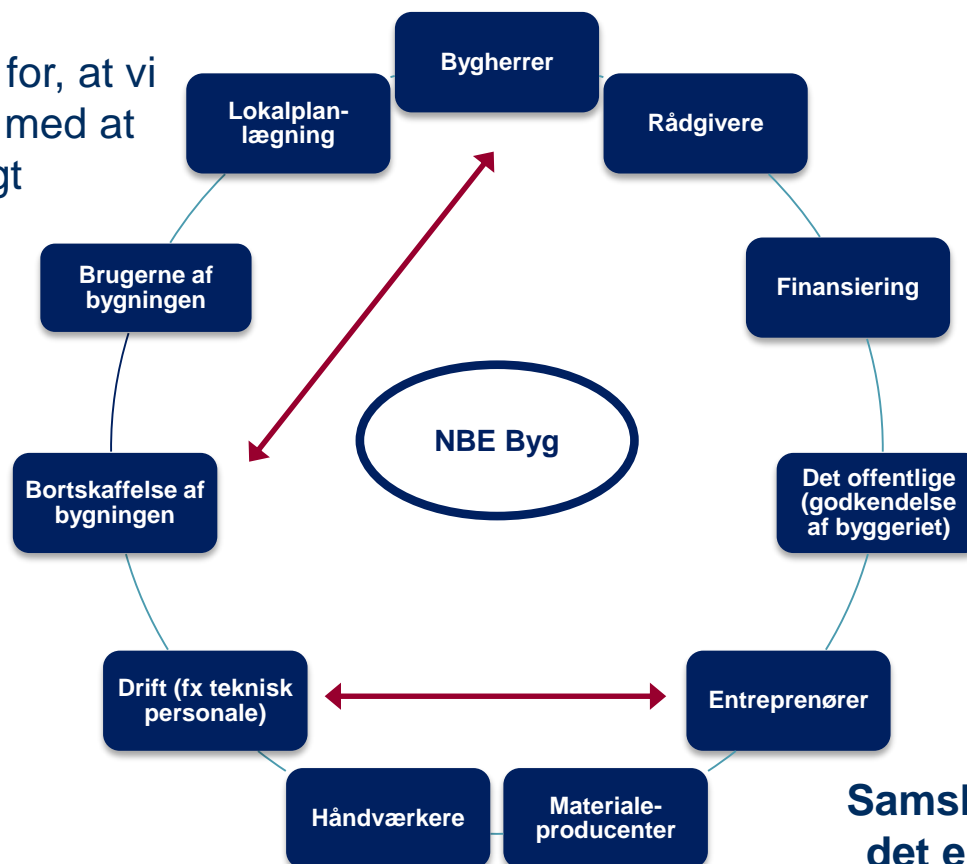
for, at vi
med at
gt

Bygherrer

Rådgivere

Finansiering

Det offentlige (godkendelse af byggeriet)

Entreprenører

Materiale-producenter

Håndværkere

Drift (fx teknisk personale)

Bortskaffelse af bygningen

Brugerne af bygningen

Lokalplanlægning

NBE Byg

Samsl
det e